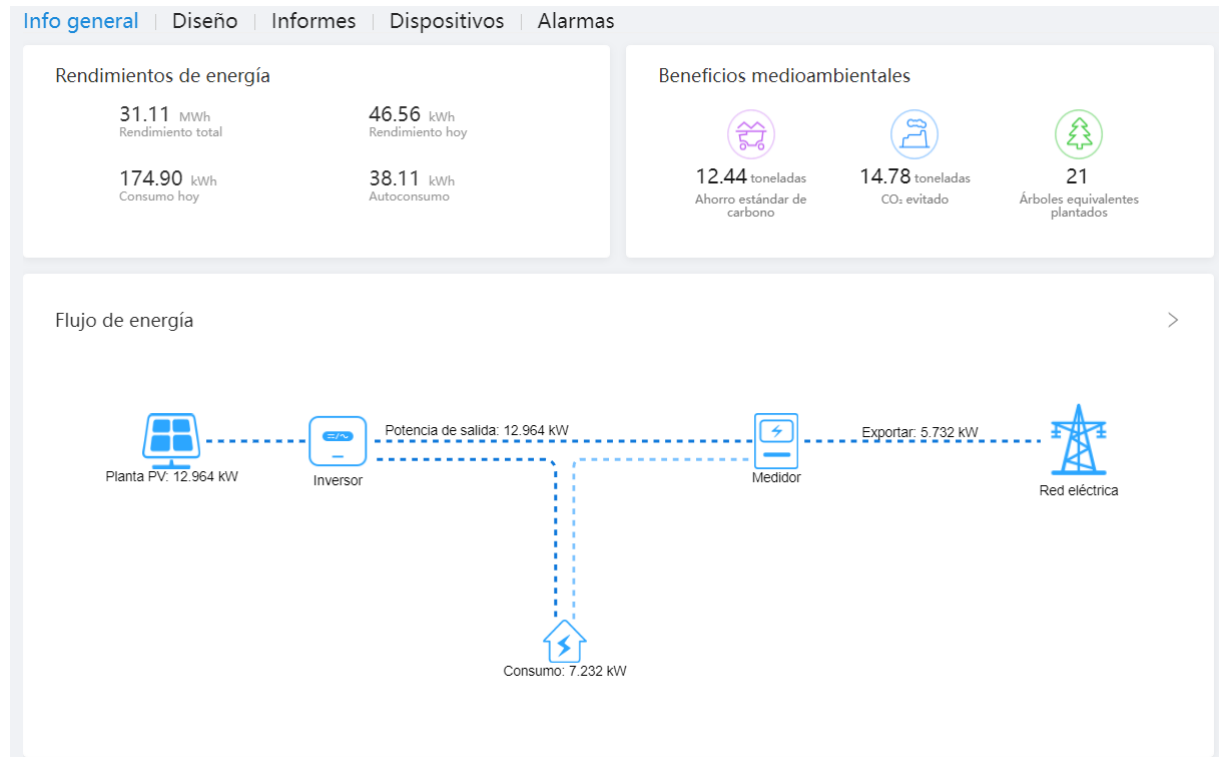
Info general | Diseño | Informes | Dispositivos | Alarmas

Rendimientos de energía

31.11 MWh
Rendimiento total

46.56 kWh
Rendimiento hoy

174.90 kWh
Consumo hoy

38.11 kWh
Autoconsumo

Beneficios medioambientales

12.44 toneladas
Ahorro estándar de carbono

14.78 toneladas
$CO_2$ evitado

21
Árboles equivalentes plantados

Flujo de energía

>

Planta PV: 12.964 kW

Inversor

Potencia de salida: 12.964 kW

Medidor

Exportar: 5.732 kW

Red eléctrica

Consumo: 7.232 kW